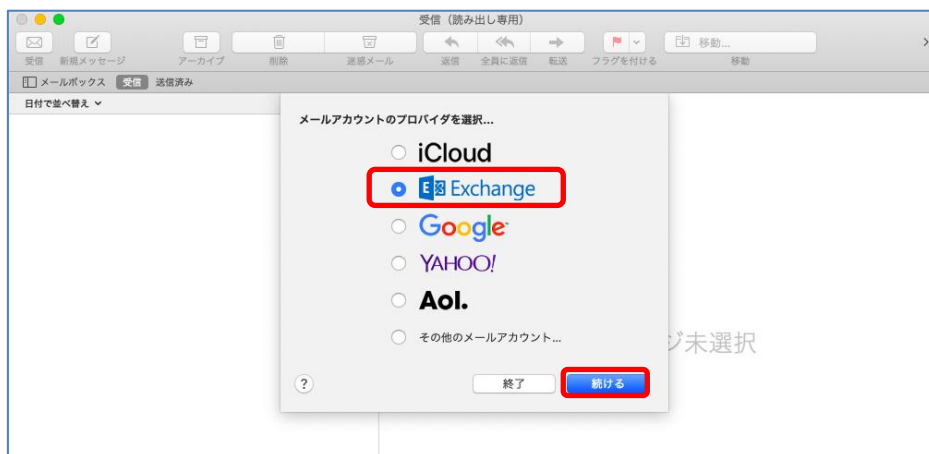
受信（読み出し専用）

受信 新規メッセージ アーカイブ 削除 迷惑メール 返信 全員に返信 転送 フラグを付ける 移動... 移動

メールボックス 受信 送信済み

日付で並べ替え

メールアカウントのプロバイダを選択...

iCloud

Exchange

Google

YAHOO!

Aol.

その他のメールアカウント...

ジ未選択

?

終了

続ける